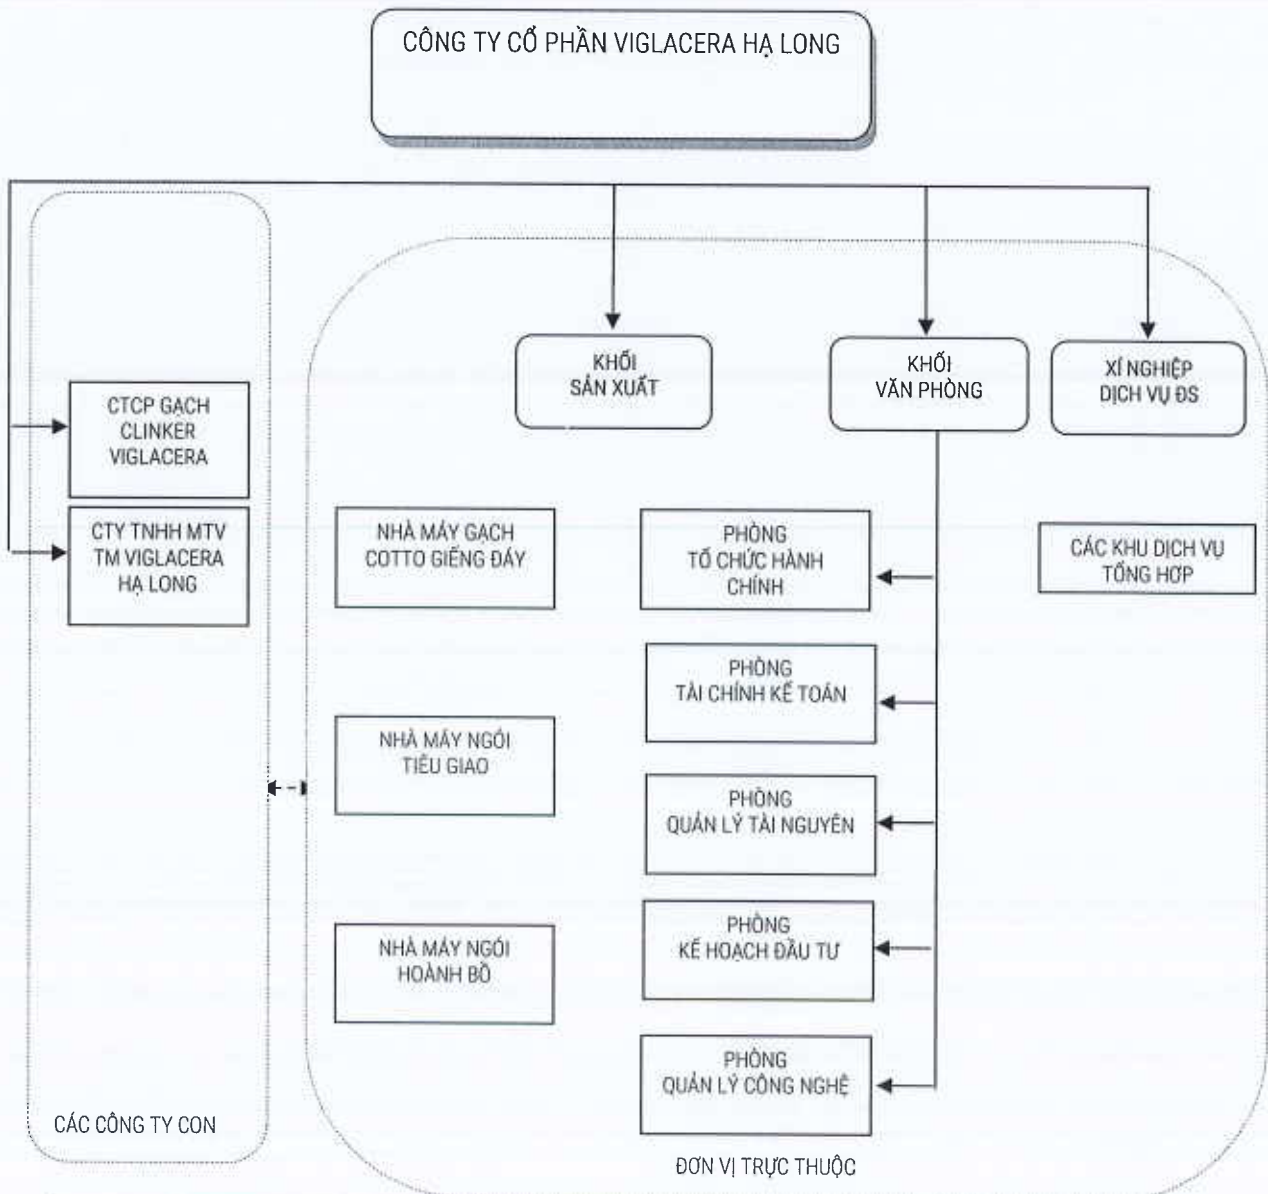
CÔNG TY CỔ PHẦN VIGLACERA HẠ LONG

KHỐI SẢN XUẤT

KHỐI VĂN PHÒNG

XÍ NGHIỆP DỊCH VỤ ĐS

CTCP GẠCH CLINKER VIGLACERA

CTY TNHH MTV TM VIGLACERA HẠ LONG

NHÀ MÁY GẠCH COTTO GIẾNG ĐÁY

PHÒNG TỔ CHỨC HÀNH CHÍNH

CÁC KHU DỊCH VỤ TỔNG HỢP

PHÒNG TÀI CHÍNH KẾ TOÁN

NHÀ MÁY NGÓI TIÊU GIAO

PHÒNG QUẢN LÝ TÀI NGUYÊN

PHÒNG KẾ HOẠCH ĐẦU TƯ

NHÀ MÁY NGÓI HOÀNH BỒ

PHÒNG QUẢN LÝ CÔNG NGHỆ

CÁC CÔNG TY CON

ĐƠN VỊ TRỰC THUỘC